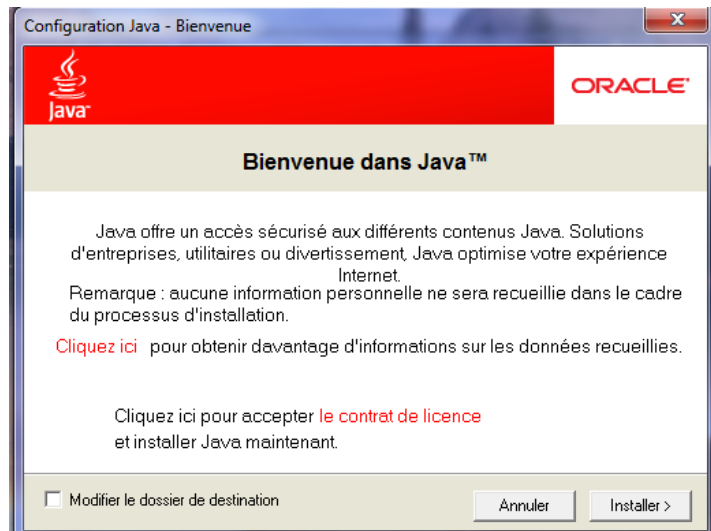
Configuration Java - Bienvenue

Java

ORACLE

Bienvenue dans Java™

Java offre un accès sécurisé aux différents contenus Java. Solutions d'entreprises, utilitaires ou divertissement, Java optimise votre expérience Internet.
Remarque : aucune information personnelle ne sera recueillie dans le cadre du processus d'installation.

Cliquez ici pour obtenir davantage d'informations sur les données recueillies.

Cliquez ici pour accepter le contrat de licence et installer Java maintenant.

Modifier le dossier de destination

Annuler

Installer >